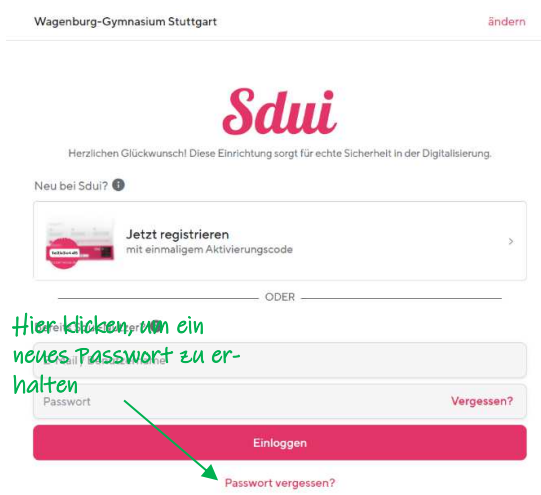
Wagenburg-Gymnasium Stuttgart

ändern

Sdui

Herzlichen Glückwunsch! Diese Einrichtung sorgt für echte Sicherheit in der Digitalisierung.

Neu bei Sdui?

Jetzt registrieren
mit einmaligem Aktivierungscode

ODER

Hier klicken, um ein neues Passwort zu erhalten

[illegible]

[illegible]

Passwort

Vergessen?

Einloggen

Passwort vergessen?